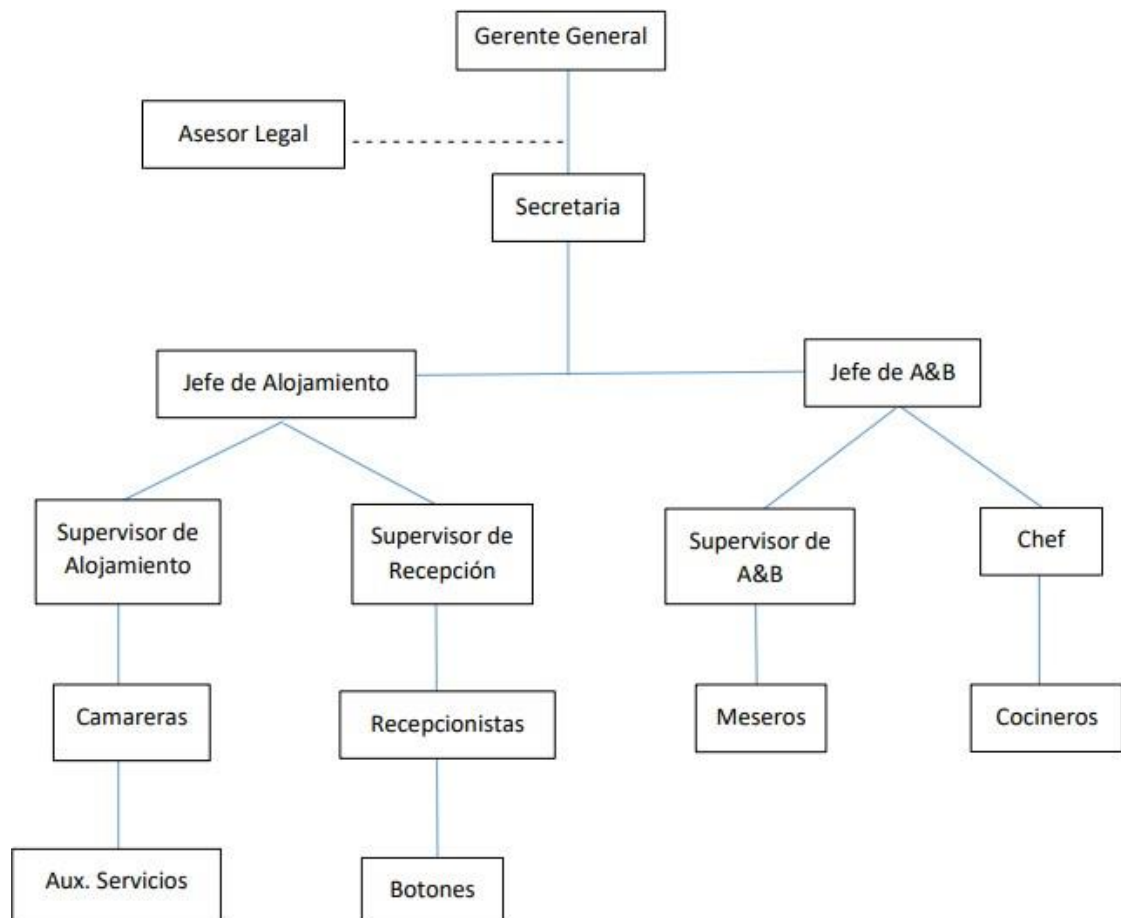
Gerente General

Asesor Legal

Secretaria

Jefe de Alojamiento

Jefe de A&B

Supervisor de Alojamiento

Supervisor de Recepción

Supervisor de A&B

Chef

Camareras

Recepcionistas

Meseros

Cocineros

Aux. Servicios

Botones